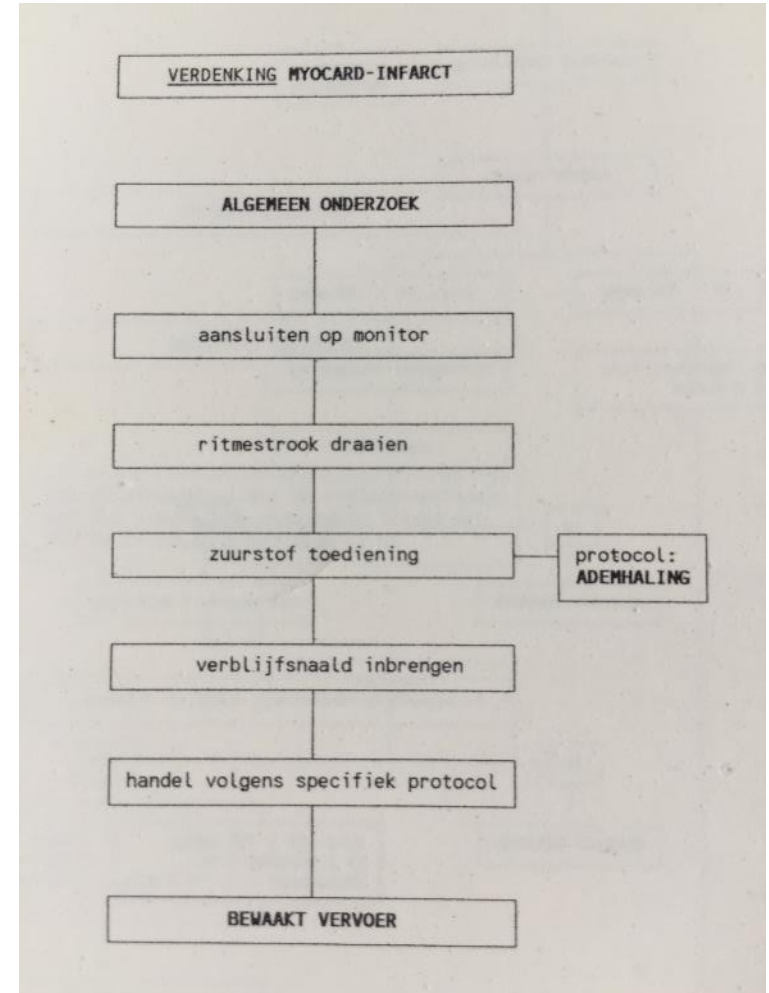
VERDENKING MYOCARD-INFARCT

ALGEMEEN ONDERZOEK

aansluiten op monitor

ritmestrook draaien

zuurstof toediening

protocol: ADEMHALING

verblijfsnaald inbrengen

handel volgens specifiek protocol

BEWAAKT VERVOER